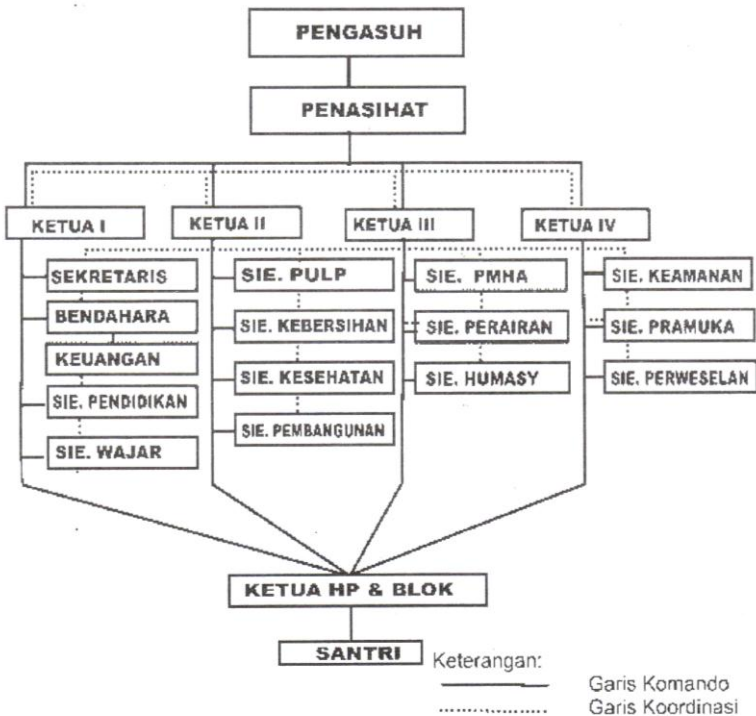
PENGASUH

PENASIHAT

KETUA I

KETUA II

KETUA III

KETUA IV

SEKRETARIS

BENDAHARA

KEUANGAN

SIE. PENDIDIKAN

SIE. WAJAR

SIE. PULP

SIE. KEBERSIHAN

SIE. KESEHATAN

SIE. PEMBANGUNAN

SIE. PMHA

SIE. PERAIRAN

SIE. HUMASY

SIE. KEAMANAN

SIE. PRAMUKA

SIE. PERWESELAN

KETUA HP & BLOK

SANTRI

Keterangan:

Garis Komando

Garis Koordinasi